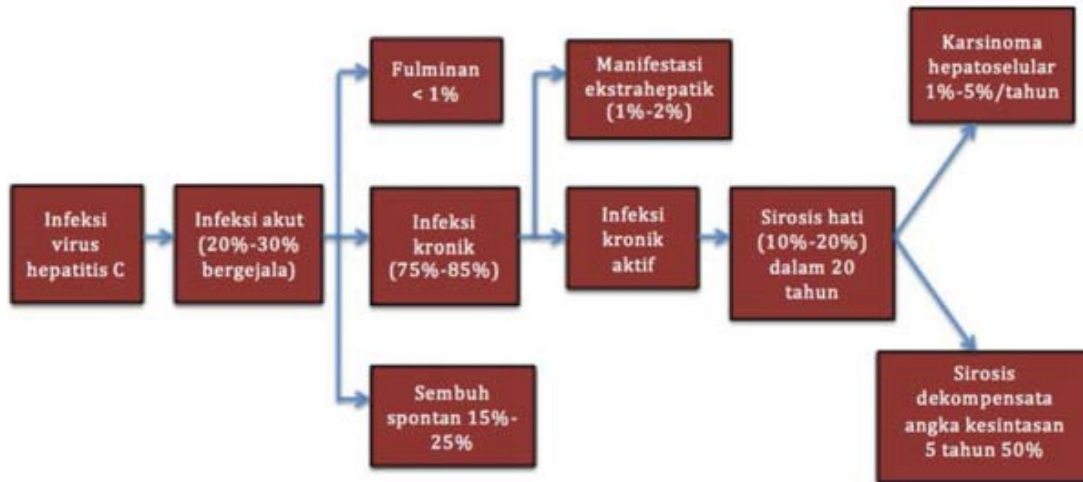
Infeksi virus hepatitis C

Infeksi akut (20%-30% bergejala)

Fulminan < 1%

Infeksi kronik (75%-85%)

Sembuh spontan 15%-25%

Manifestasi ekstrahepatik (1%-2%)

Infeksi kronik aktif

Sirosis hati (10%-20%) dalam 20 tahun

Karsinoma hepatoselular 1%-5%/tahun

Sirosis dekompensata angka kesintasan 5 tahun 50%